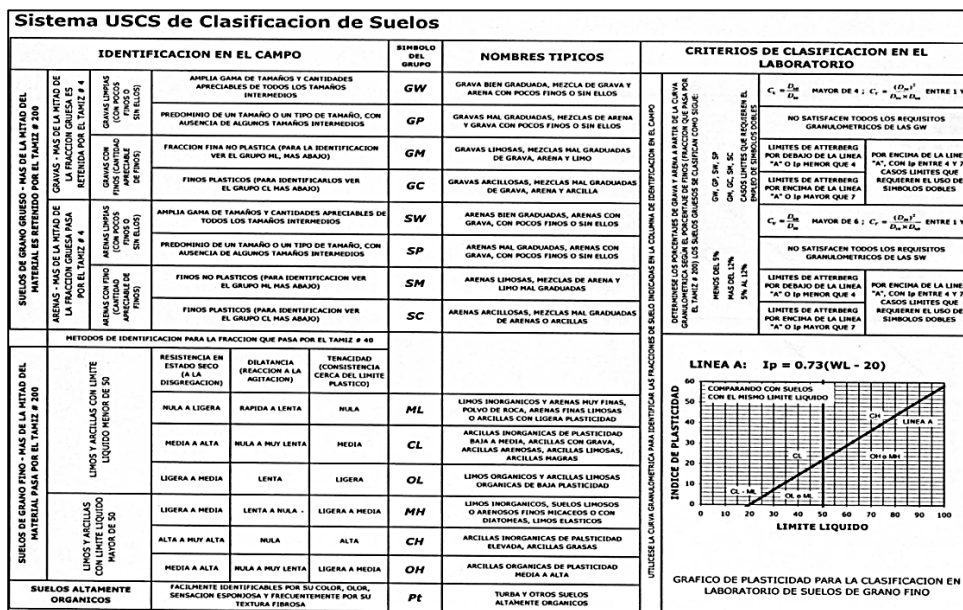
Sistema USCS de Clasificacion de Suelos

| IDENTIFICACION EN EL CAMPO | | | | SIMBOLO DEL GRUPO | NOMBRES TIPICOS |
|---|---|---|---|---|---|
| SUELOS DE GRANO GRUESO - MAS DE LA MITAD DEL MATERIAL ES RETENIDO POR EL TAMIZ # 200 | GRAVAS - MAS DE LA MITAD DE LA FRACCION GRUESA ES RETENIDA POR EL TAMIZ # 4 | GRAVAS LIMPIAS (CON POCOS FINOS O SIN ELLOS) | AMPLIA GAMA DE TAMAÑOS Y CANTIDADES APRECIABLES DE TODOS LOS TAMAÑOS INTERMEDIOS | GW | GRAVA BIEN GRADUADA, MEZCLA DE GRAVA Y ARENA CON POCOS FINOS O SIN ELLOS |
| | | | PREDOMINIO DE UN TAMAÑO O UN TIPO DE TAMAÑO, CON AUSENCIA DE ALGUNOS TAMAÑOS INTERMEDIOS | GP | GRAVAS MAL GRADUADAS, MEZCLAS DE ARENA Y GRAVA CON POCOS FINOS O SIN ELLOS |
| | | GRAVAS CON FINOS (CANTIDAD APRECIABLE DE FINOS) | FRACCION FINA NO PLASTICA (PARA LA IDENTIFICACION VER EL GRUPO ML, MAS ABAJO) | GM | GRAVAS LIMOSAS, MEZCLAS MAL GRADUADAS DE GRAVA, ARENA Y LIMO |
| | | | FINOS PLASTICOS (PARA IDENTIFICARLOS VER EL GRUPO CL MAS ABAJO) | GC | GRAVAS ARCILLOSAS, MEZCLAS MAL GRADUADAS DE GRAVA, ARENA Y ARCILLA |
| | ARENAS - MAS DE LA MITAD DE LA FRACCION GRUESA PASA POR EL TAMIZ # 4 | ARENAS LIMPIAS (CON POCOS FINOS O SIN ELLOS) | AMPLIA GAMA DE TAMAÑOS Y CANTIDADES APRECIABLES DE TODOS LOS TAMAÑOS INTERMEDIOS | SW | ARENAS BIEN GRADUADAS, ARENAS CON GRAVA, CON POCOS FINOS O SIN ELLOS |
| | | | PREDOMINIO DE UN TAMAÑO O UN TIPO DE TAMAÑO, CON AUSENCIA DE ALGUNOS TAMAÑOS INTERMEDIOS | SP | ARENAS MAL GRADUADAS, ARENAS CON GRAVA, CON POCOS FINOS O SIN ELLOS |
| | | ARENAS CON FINOS (CANTIDAD APRECIABLE DE FINOS) | FINOS NO PLASTICOS (PARA IDENTIFICACION VER EL GRUPO ML MAS ABAJO) | SM | ARENAS LIMOSAS, MEZCLAS DE ARENA Y LIMO MAL GRADUADAS |
| | | | FINOS PLASTICOS (PARA IDENTIFICACION VER EL GRUPO CL MAS ABAJO) | SC | ARENAS ARCILLOSAS, MEZCLAS MAL GRADUADAS DE ARENAS O ARCILLAS |

METODOS DE IDENTIFICACION PARA LA FRACCION QUE PASA POR EL TAMIZ # 40

| | | RESISTENCIA EN ESTADO SECO (A LA DISGREGACION) | DILATANCIA (REACCION A LA AGITACION) | TENACIDAD (CONSISTENCIA CERCA DEL LIMITE PLASTICO) | | |
|---|---|---|---|---|---|---|
| SUELOS DE GRANO FINO - MAS DE LA MITAD DEL MATERIAL PASA POR EL TAMIZ # 200 | LIMOS Y ARCILLAS CON LIMITE LIQUIDO MENOR DE 50 | NULA A LIGERA | RAPIDA A LENTA | NULA | ML | LIMOS INORGANICOS Y ARENAS MUY FINAS, POLVO DE ROCA, ARENAS FINAS LIMOSAS O ARCILLAS CON LIGERA PLASTICIDAD |
| | | MEDIA A ALTA | NULA A MUY LENTA | MEDIA | CL | ARCILLAS INORGANICAS DE PLASTICIDAD BAJA A MEDIA, ARCILLAS CON GRAVA, ARCILLAS ARENOSAS, ARCILLAS LIMOSAS, ARCILLAS MAGRAS |
| | | LIGERA A MEDIA | LENTA | LIGERA | OL | LIMOS ORGANICOS Y ARCILLAS LIMOSAS ORGANICAS DE BAJA PLASTICIDAD |
| | LIMOS Y ARCILLAS CON LIMITE LIQUIDO MAYOR DE 50 | LIGERA A MEDIA | LENTA A NULA | LIGERA A MEDIA | MH | LIMOS INORGANICOS, SUELOS LIMOSOS O ARENOSOS FINOS MICACEOS O CON DIATOMEAS, LIMOS ELASTICOS |
| | | ALTA A MUY ALTA | NULA | ALTA | CH | ARCILLAS INORGANICAS DE PLASTICIDAD ELEVADA, ARCILLAS GRASAS |
| | | MEDIA A ALTA | NULA A MUY LENTA | LIGERA A MEDIA | OH | ARCILLAS ORGANICAS DE PLASTICIDAD MEDIA A ALTA |
| SUELOS ALTAMENTE ORGANICOS | | FACILMENTE IDENTIFICABLES POR SU COLOR, OLOR, SENSACION ESPONJOSA Y FRECUENTEMENTE POR SU TEXTURA FIBROSA | | | Pt | TURBA Y OTROS SUELOS ALTAMENTE ORGANICOS |

UTILICESE LA CURVA GRANULOMETRICA PARA IDENTIFICAR LAS FRACCIONES DE SUELO INDICADAS EN LA COLUMNA DE IDENTIFICACION EN EL CAMPO

DETERMINESE LOS PORCENTAJES DE GRAVA Y ARENA A PARTIR DE LA CURVA GRANULOMETRICA SEGUN EL PORCENTAJE DE FINOS (FRACCION QUE PASA POR EL TAMIZ # 200) LOS SUELOS GRUESOS SE CLASIFICAN COMO SIGUE:

MENOS DEL 5% GW, GP, SW, SP
MAS DEL 12% GM, GC, SM, SC
5% AL 12% CASOS LIMITE QUE REQUIEREN EL EMPLEO DE SIMBOLOS DOBLES

CRITERIOS DE CLASIFICACION EN EL LABORATORIO

$C_u = \frac{D_{60}}{D_{10}}$ MAYOR DE 4 ; $C_c = \frac{(D_{30})^2}{D_{10} \times D_{60}}$ ENTRE 1 Y

NO SATISFACEN TODOS LOS REQUISITOS GRANULOMETRICOS DE LAS GW

LIMITES DE ATTERBERG POR DEBAJO DE LA LINEA "A" O Ip MENOR QUE 4

LIMITES DE ATTERBERG POR ENCIMA DE LA LINEA "A" O Ip MAYOR QUE 7

POR ENCIMA DE LA LINEA "A", CON Ip ENTRE 4 Y 7 CASOS LIMITE QUE REQUIEREN EL USO DE SIMBOLOS DOBLES

$C_u = \frac{D_{60}}{D_{10}}$ MAYOR DE 6 ; $C_c = \frac{(D_{30})^2}{D_{10} \times D_{60}}$ ENTRE 1 Y

NO SATISFACEN TODOS LOS REQUISITOS GRANULOMETRICOS DE LAS SW

LIMITES DE ATTERBERG POR DEBAJO DE LA LINEA "A" O Ip MENOR QUE 4

LIMITES DE ATTERBERG POR ENCIMA DE LA LINEA "A" O Ip MAYOR QUE 7

POR ENCIMA DE LA LINEA "A", CON Ip ENTRE 4 Y 7 CASOS LIMITE QUE REQUIEREN EL USO DE SIMBOLOS DOBLES

LINEA A: Ip = 0.73(WL - 20)

COMPARANDO CON SUELOS CON EL MISMO LIMITE LIQUIDO

INDICE DE PLASTICIDAD
60 50 40 30 20 10 0
CH
LINEA A
CL
OH o MH
CL - ML
OL o ML
0 10 20 30 40 50 60 70 80 90 100
LIMITE LIQUIDO

GRAFICO DE PLASTICIDAD PARA LA CLASIFICACION EN LABORATORIO DE SUELOS DE GRANO FINO